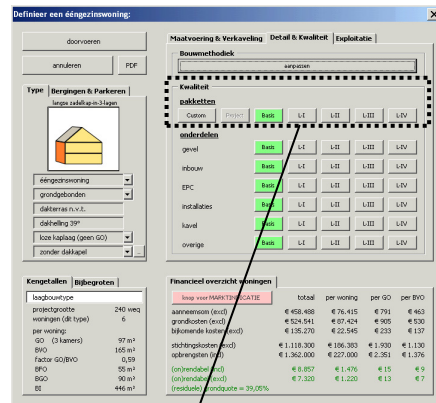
Definieer een eéngezinswoning:

doorvoeren

annuleren

PDF

Type | Bergingen & Parkeren

langse zadeldak-in-3-lagen

eéngezinswoning

grondgebonden

dakterras n.v.t.

dakhelling 39°

loze kapllaag (geen GO)

zonder dakkapel

Kengetallen | Bijbegroten

laagbouwtype

| | |
|---|---|
| projectgrootte | 240 woeg |
| woningen (dit type) | 6 |
| per woning: | |
| GO (3 kamers) | 97 m² |
| BVO | 165 m² |
| factor GO/BVO | 0,59 |
| BFO | 55 m² |
| BGO | 90 m² |
| BI | 446 m³ |

Maatvoering & Verkaveling | Detail & Kwaliteit | Exploitatie

Bouwmethodiek

aanpassen

Kwaliteit

pakketten

Custom | Project | Basis | L-I | L-II | L-III | L-IV

onderdelen

gevel | Basis | L-I | L-II | L-III | L-IV

inbouw | Basis | L-I | L-II | L-III | L-IV

EPC | Basis | L-I | L-II | L-III | L-IV

installaties | Basis | L-I | L-II | L-III | L-IV

kavel | Basis | L-I | L-II | L-III | L-IV

overige | Basis | L-I | L-II | L-III | L-IV

Financieel overzicht woningen

| Imap voor MARKTINDICATIE | totaal | per woning | per GO | per BVO |
|---|---|---|---|---|
| aanneemsom (excl) | € 458.488 | € 76.415 | € 791 | € 463 |
| grondkosten (excl) | € 524.541 | € 87.424 | € 905 | € 530 |
| bijkomende kosten (excl) | € 135.270 | € 22.545 | € 233 | € 137 |
| stichtingskosten (excl) | € 1.118.300 | € 186.383 | € 1.930 | € 1.130 |
| opbrengsten (excl) | € 1.362.000 | € 227.000 | € 2.351 | € 1.376 |
| (on)rendabel (excl) | € 8.857 | € 1.476 | € 15 | € 9 |
| (on)rendabel (incl) | € 7.320 | € 1.220 | € 13 | € 7 |
| (residuele) grondquote = 39,05% | | | | |